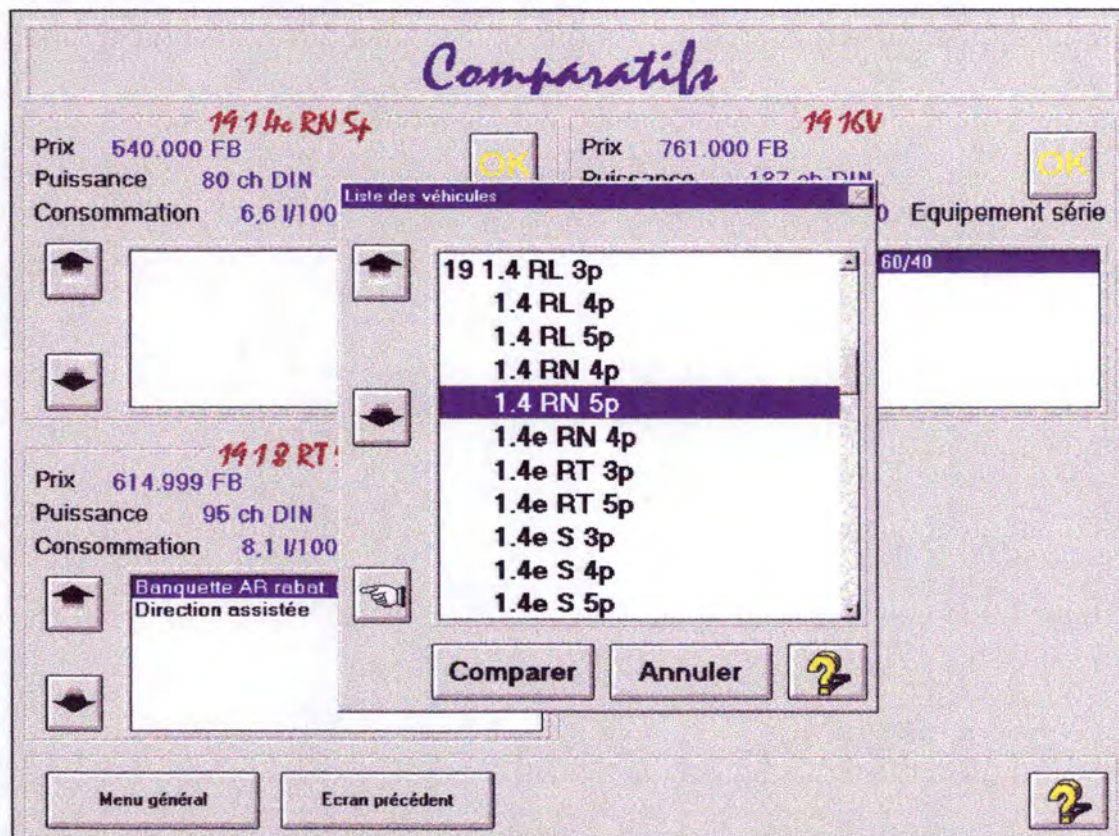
Comparatifs

19 1.4e RN 5p
Prix 540.000 FB
Puissance 80 ch DIN
Consommation 6,6 l/100

OK

19 16V
Prix 761.000 FB
Puissance 137 ch DIN
0 Equipement série

OK

60/40

19 1.8 RT
Prix 614.999 FB
Puissance 95 ch DIN
Consommation 8,1 l/100

Banquette AR rabat
Direction assistée

Liste des véhicules

19 1.4 RL 3p
1.4 RL 4p
1.4 RL 5p
1.4 RN 4p
1.4 RN 5p
1.4e RN 4p
1.4e RT 3p
1.4e RT 5p
1.4e S 3p
1.4e S 4p
1.4e S 5p

Comparer
Annuler
?

Menu général
Ecran précédent
?